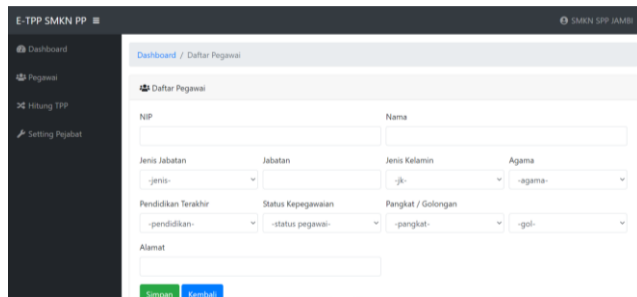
E-TPP SMKN PP ≡

SMKN SPP JAMBI

Dashboard

Pegawai

Hitung TPP

Setting Pejabat

Dashboard / Daftar Pegawai

Daftar Pegawai

NIP

Nama

Jenis Jabatan

-jenis-

Jabatan

Jenis Kelamin

-jk-

Agama

-agama-

Pendidikan Terakhir

-pendidikan-

Status Kepegawaian

-status pegawai-

Pangkat / Golongan

-pangkat-

-gol-

Alamat

Simpan

Kembali